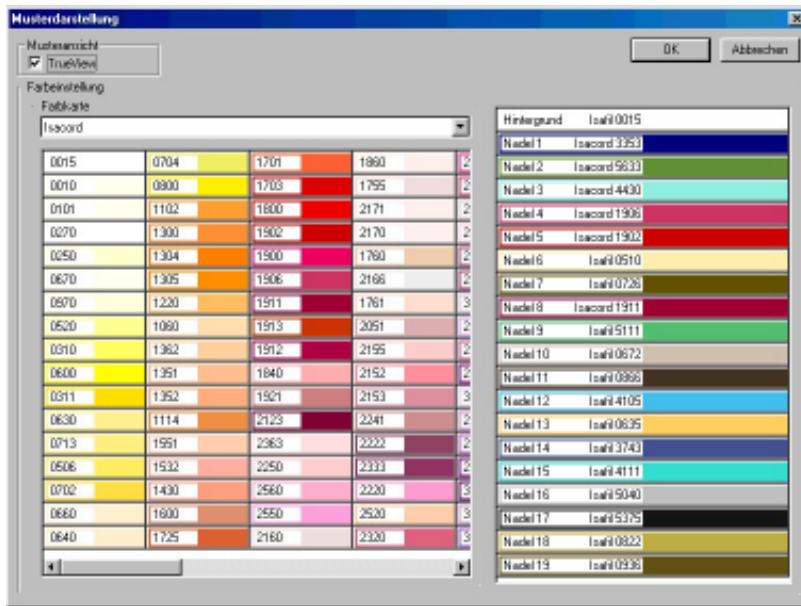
Musterdarstellung

Musteransicht
TrueView

OK
Abbrechen

Farbeinstellung
Farbkarte
Isacord

| | | | |
|---|---|---|---|
| 0015 | 0704 | 1701 | 1860 |
| 0010 | 0800 | 1703 | 1755 |
| 0101 | 1102 | 1800 | 2171 |
| 0270 | 1300 | 1902 | 2170 |
| 0250 | 1304 | 1900 | 1760 |
| 0670 | 1305 | 1906 | 2166 |
| 0970 | 1220 | 1911 | 1761 |
| 0520 | 1060 | 1913 | 2051 |
| 0310 | 1362 | 1912 | 2155 |
| 0600 | 1351 | 1840 | 2152 |
| 0311 | 1352 | 1921 | 2153 |
| 0630 | 1114 | 2123 | 2241 |
| 0713 | 1551 | 2363 | 2222 |
| 0506 | 1532 | 2250 | 2333 |
| 0702 | 1430 | 2560 | 2220 |
| 0660 | 1600 | 2550 | 2520 |
| 0640 | 1725 | 2160 | 2320 |

Hintergrund Isafil 0015
Nadel 1 Isacord 3353
Nadel 2 Isacord 5633
Nadel 3 Isacord 4430
Nadel 4 Isacord 1906
Nadel 5 Isacord 1902
Nadel 6 Isafil 0510
Nadel 7 Isafil 0726
Nadel 8 Isacord 1911
Nadel 9 Isafil 5111
Nadel 10 Isafil 0672
Nadel 11 Isafil 0866
Nadel 12 Isafil 4105
Nadel 13 Isafil 0635
Nadel 14 Isafil 3743
Nadel 15 Isafil 4111
Nadel 16 Isafil 5040
Nadel 17 Isafil 5375
Nadel 18 Isafil 0822
Nadel 19 Isafil 0936